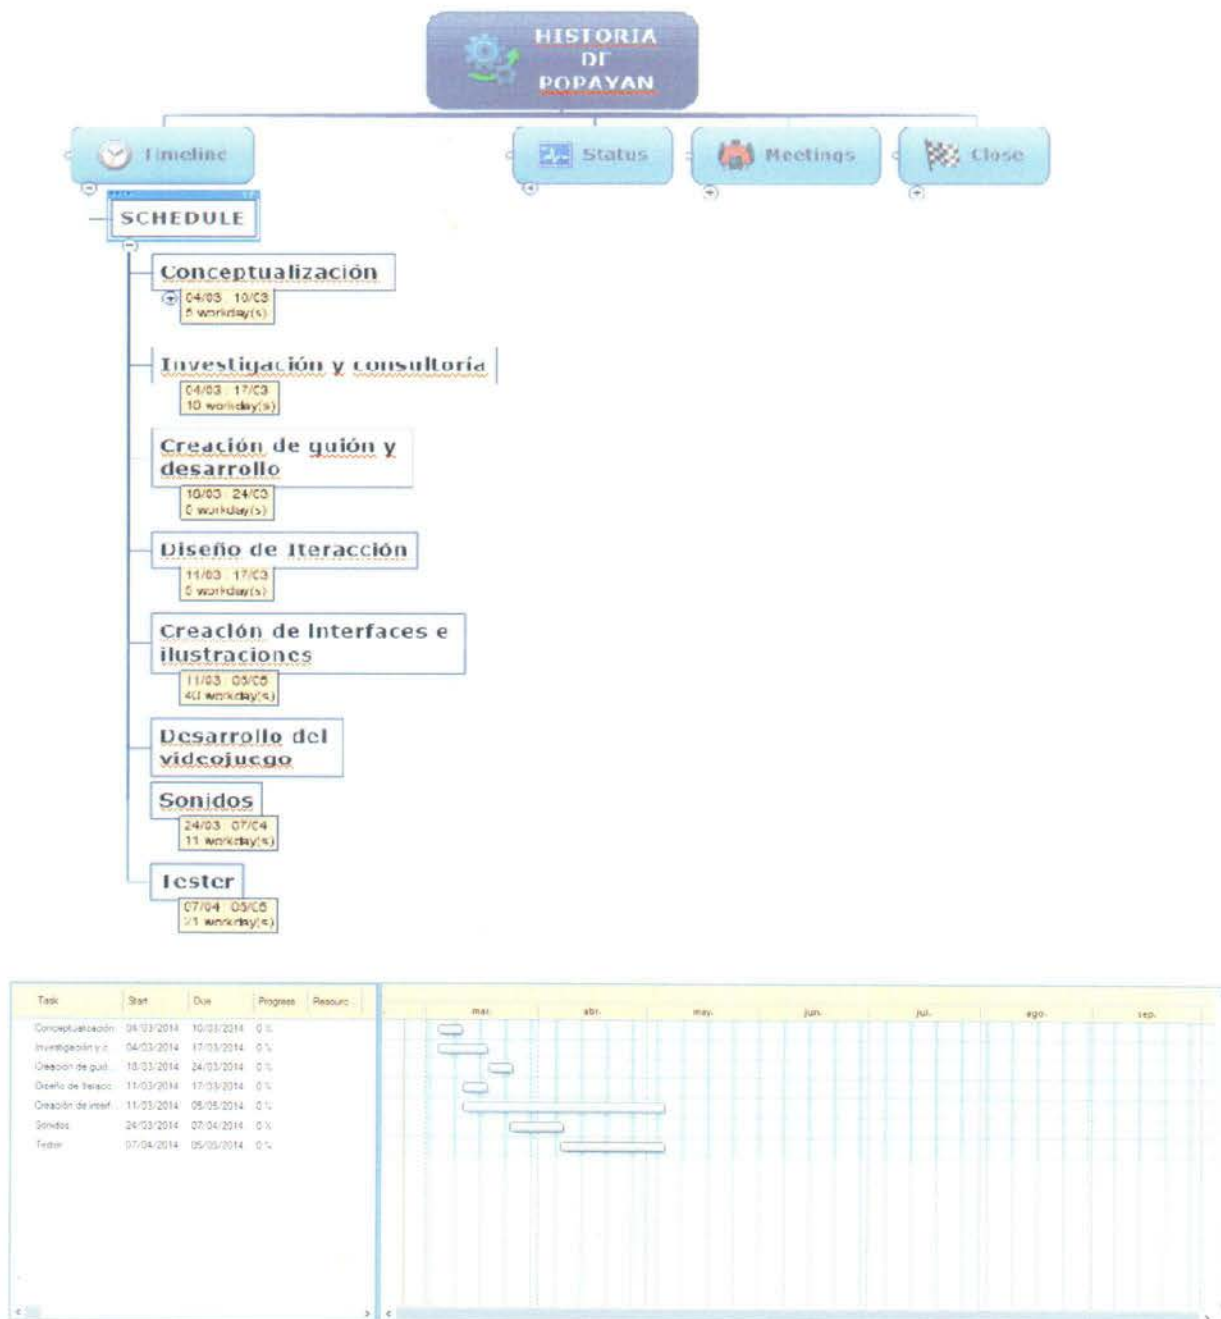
HISTORIA DE POPAYAN

Timeline

Status

Meetings

Close

SCHEDULE

Conceptualización
04/03 10/03
5 workday(s)

Investigación y consultoría
04/03 17/03
10 workday(s)

Creación de guión y desarrollo
10/03 24/03
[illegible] workday(s)

Diseño de Iteracción
11/03 17/03
5 workday(s)

Creación de interfaces e ilustraciones
11/03 05/05
40 workday(s)

Desarrollo del videojuego

Sonidos
24/03 07/04
11 workday(s)

Tester
07/04 05/05
21 workday(s)

| Task | Start | Due | Progress | Resourc |
|---|---|---|---|---|
| Conceptualización | 04/03/2014 | 10/03/2014 | 0 % | |
| Investigación y c | 04/03/2014 | 17/03/2014 | 0 % | |
| Creación de guió | 10/03/2014 | 24/03/2014 | 0 % | |
| Diseño de Iteracc | 11/03/2014 | 17/03/2014 | 0 % | |
| Creación de interf | 11/03/2014 | 05/05/2014 | 0 % | |
| Sonidos | 24/03/2014 | 07/04/2014 | 0 % | |
| Tester | 07/04/2014 | 05/05/2014 | 0 % | |

mar. abr. may. jun. jul. ago. sep.